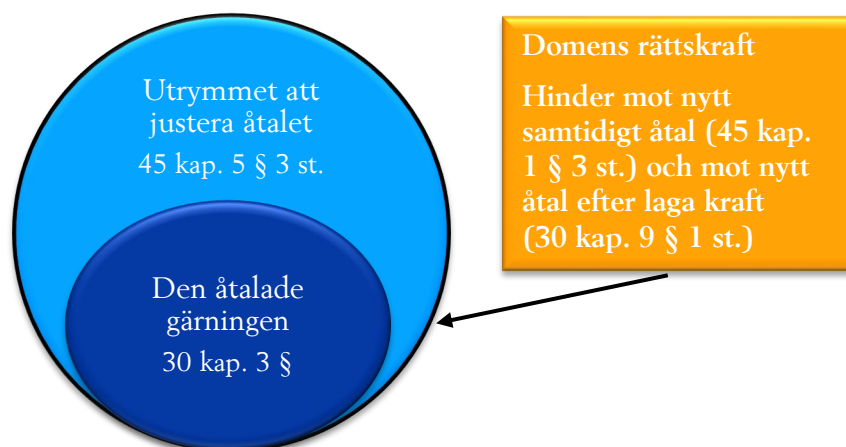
Utrymmet att justera åtalet

45 kap. 5 § 3 st.

Den åtalade gärningen

30 kap. 3 §

Domens rättskraft

Hinder mot nytt samtidigt åtal (45 kap. 1 § 3 st.) och mot nytt åtal efter laga kraft (30 kap. 9 § 1 st.)